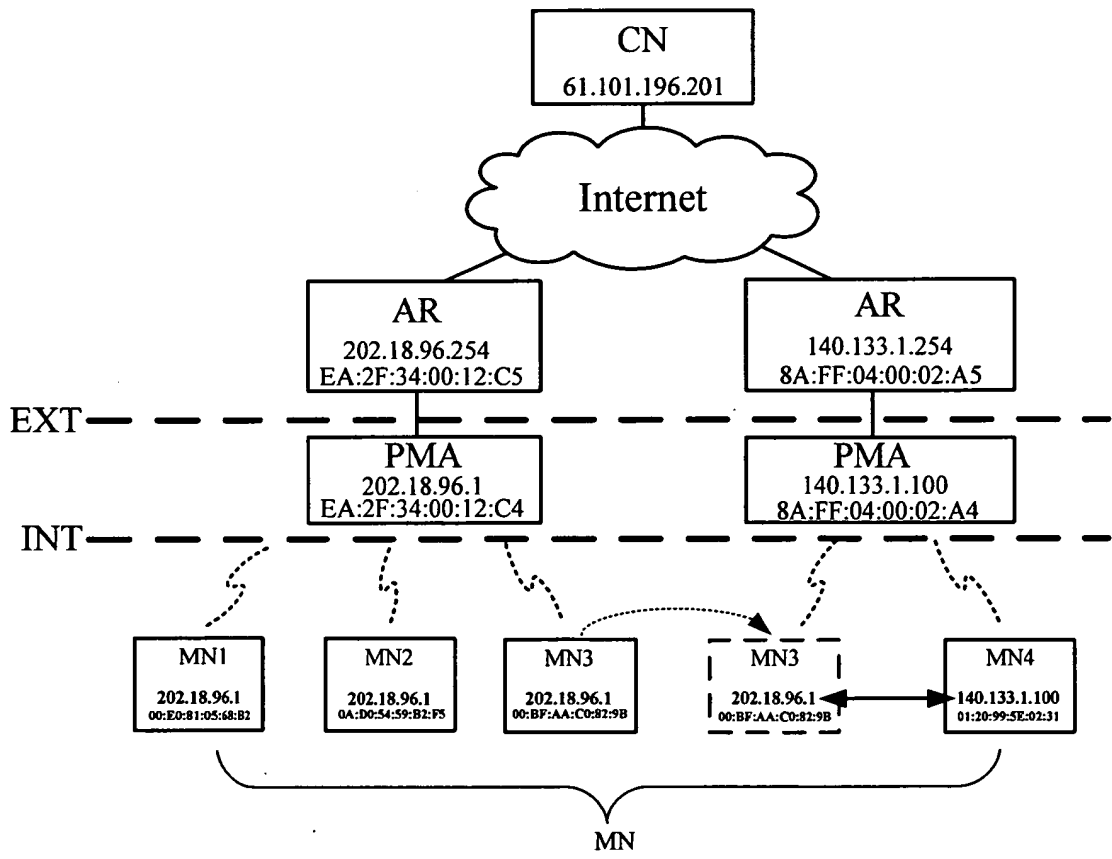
CN
61.101.196.201

Internet

AR
202.18.96.254
EA:2F:34:00:12:C5

AR
140.133.1.254
8A:FF:04:00:02:A5

EXT

PMA
202.18.96.1
EA:2F:34:00:12:C4

PMA
140.133.1.100
8A:FF:04:00:02:A4

INT

MN1
202.18.96.1
00:E0:81:05:68:B2

MN2
202.18.96.1
0A:D0:54:59:B2:F5

MN3
202.18.96.1
00:BF:AA:C0:82:9B

MN3
202.18.96.1
00:BF:AA:C0:82:9B

MN4
140.133.1.100
01:20:99:5E:02:31

MN